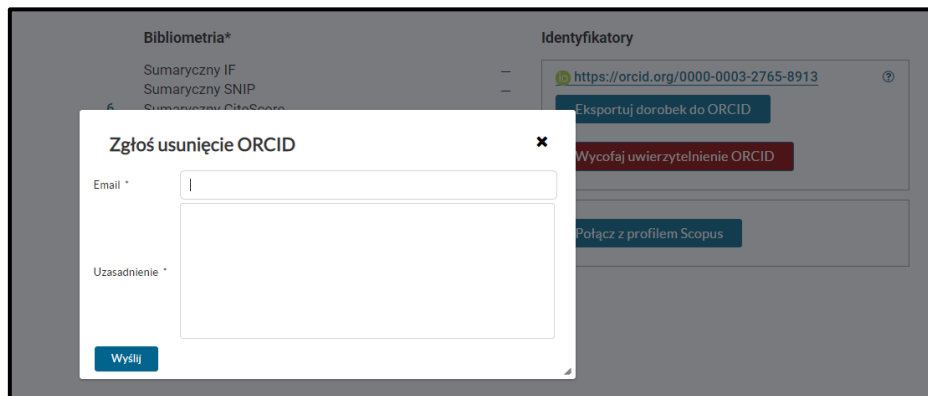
Bibliometria*

Sumaryczny IF –
Sumaryczny SNIP –
6 Sumaryczny CiteScore

Identyfikatory

https://orcid.org/0000-0003-2765-8913 ?

Eksportuj dorobek do ORCID

Wycofaj uwierzytelnienie ORCID

Połącz z profilem Scopus

Zgłoś usunięcie ORCID

Email *

Uzasadnienie *

Wyślij